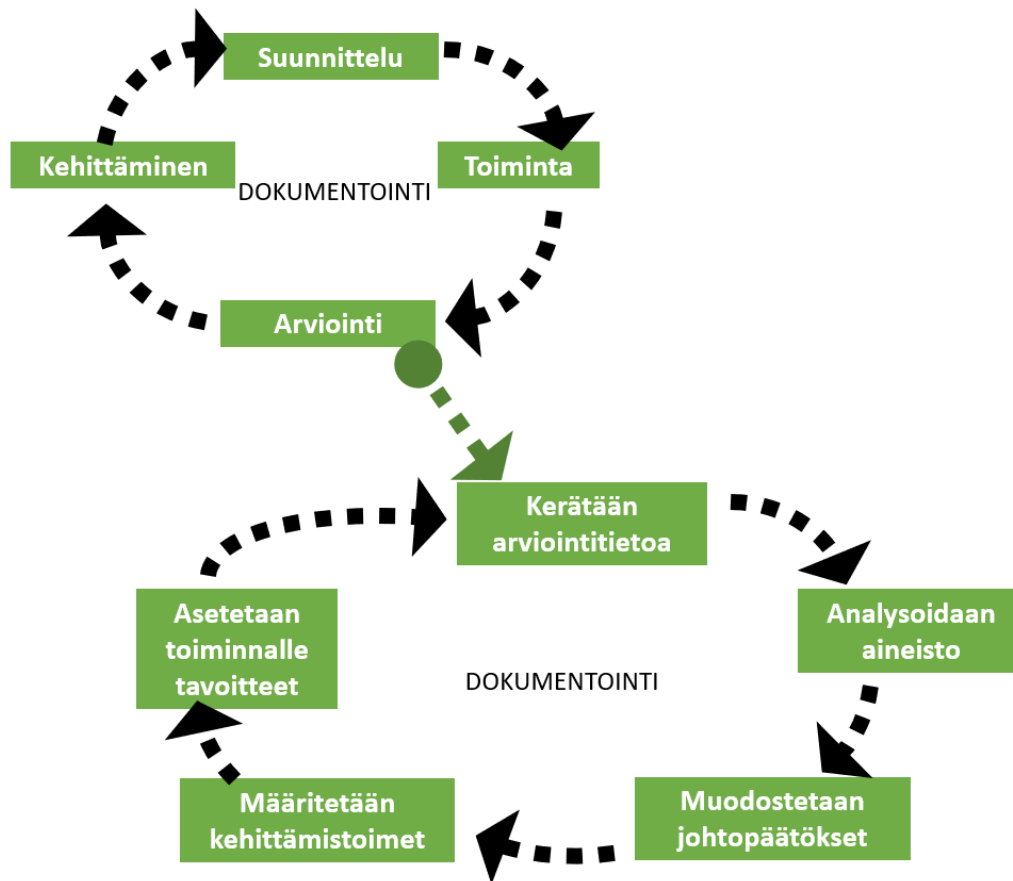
Suunnittelu

Kehittäminen

DOKUMENTOINTI

Toiminta

Arviointi

Kerätään arviointitietoa

Analysoidaan aineisto

Asetetaan toiminnalle tavoitteet

DOKUMENTOINTI

Muodostetaan johtopäätökset

Määritetään kehittämistoimet